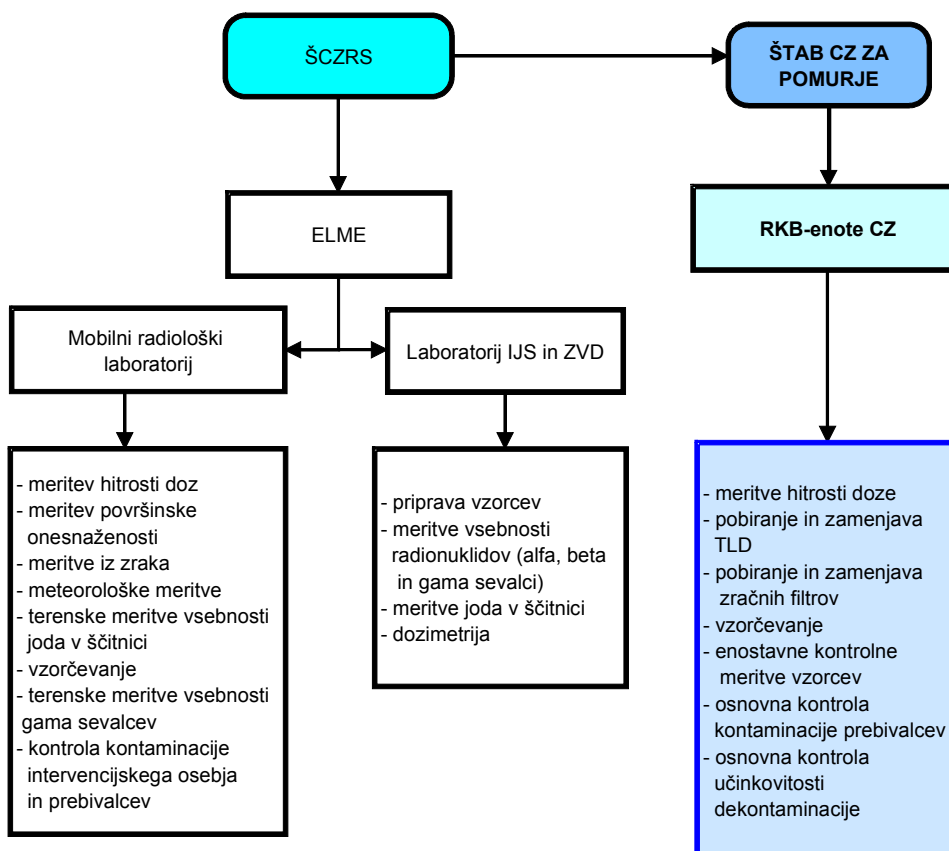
ŠCZRS

ŠTAB CZ ZA POMURJE

ELME

RKB-enote CZ

Mobilni radiološki laboratorij

Laboratorij IJS in ZVD

- meritev hitrosti doz
- meritev površinske onesnaženosti
- meritve iz zraka
- meteorološke meritve
- terenske meritve vsebnosti joda v ščitnici
- vzorčevanje
- terenske meritve vsebnosti gama sevalcev
- kontrola kontaminacije intervencijskega osebja in prebivalcev

- priprava vzorcev
- meritve vsebnosti radionuklidov (alfa, beta in gama sevalci)
- meritve joda v ščitnici
- dozimetrija

- meritve hitrosti doze
- pobiranje in zamenjava TLD
- pobiranje in zamenjava zračnih filtrov
- vzorčevanje
- enostavne kontrolne meritve vzorcev
- osnovna kontrola kontaminacije prebivalcev
- osnovna kontrola učinkovitosti dekontaminacije